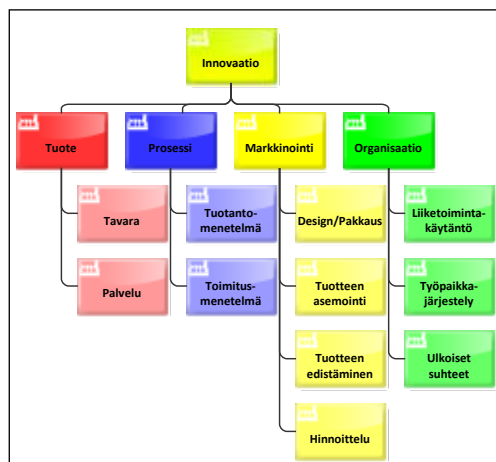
Innovaatio

Tuote

Prosessi

Markkinointi

Organisaatio

Tavara

Palvelu

Tuotantomenetelmä

Toimitusmenetelmä

Design/Pakkaus

Tuotteen asemointi

Tuotteen edistäminen

Hinnoittelu

Liiketoimintakäytäntö

Työpaikkajärjestely

Ulkoiset suhteet